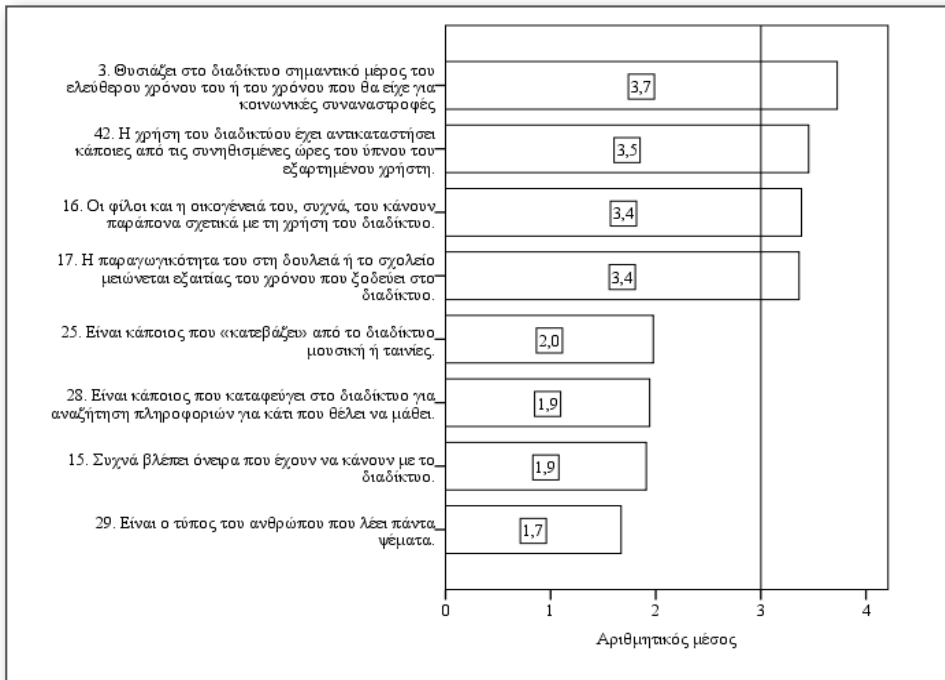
3. Θυσιάζει στο διαδίκτυο σημαντικό μέρος του ελεύθερου χρόνου του ή του χρόνου που θα είχε για κοινωνικές συναναστροφές

3,7

42. Η χρήση του διαδικτύου έχει αντικαταστήσει κάποιες από τις συνηθισμένες ώρες του ύπνου του εξαρτημένου χρήστη.

3,5

16. Οι φίλοι και η οικογένειά του, συχνά, του κάνουν παράπονα σχετικά με τη χρήση του διαδίκτυο.

3,4

17. Η παραγωγικότητα του στη δουλειά ή το σχολείο μειώνεται εξαιτίας του χρόνου που ξοδεύει στο διαδίκτυο.

3,4

25. Είναι κάποιος που «κατεβάζει» από το διαδίκτυο μουσική ή ταινίες.

2,0

28. Είναι κάποιος που καταφεύγει στο διαδίκτυο για αναζήτηση πληροφοριών για κάτι που θέλει να μάθει.

1,9

15. Συχνά βλέπει όνειρα που έχουν να κάνουν με το διαδίκτυο.

1,9

29. Είναι ο τύπος του ανθρώπου που λέει πάντα ψέματα.

1,7

0 1 2 3 4

Αριθμητικός μέσος